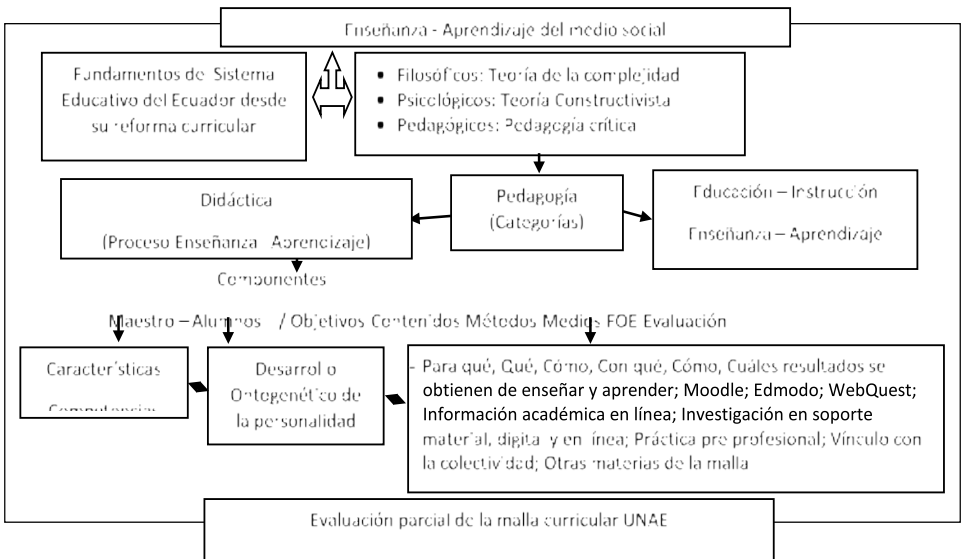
Enseñanza - Aprendizaje del medio social

Fundamentos de Sistema Educativo del Ecuador desde su reforma curricular

• Filosóficos: Teoría de la complejidad
• Psicológicos: Teoría Constructivista
• Pedagógicos: Pedagogía crítica

Didáctica

(Proceso Enseñanza Aprendizaje)

Pedagogía (Categorías)

Educación – Instrucción

Enseñanza – Aprendizaje

Componentes

Maestro – Alumnos / Objetivos Contenidos Métodos Medios FOE Evaluación

Características

Competencias

Desarrollo Ontogenético de la personalidad

- Para qué, Qué, Cómo, Con qué, Cómo, Cuáles resultados se obtienen de enseñar y aprender; Moodle; Edmodo; WebQuest; Información académica en línea; Investigación en soporte material, digital y en línea; Práctica pre profesional; Vínculo con la colectividad; Otras materias de la malla

Evaluación parcial de la malla curricular UNAE